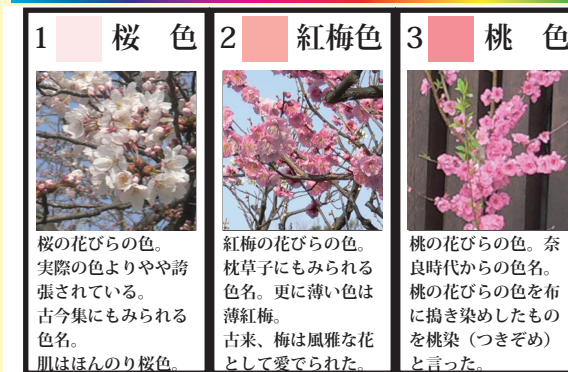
1 桜 色

桜の花びらの色。実際の色よりやや誇張されている。古今集にもみられる色名。肌はほんのり桜色。

2 紅梅色

紅梅の花びらの色。枕草子にもみられる色名。更に薄い色は薄紅梅。古来、梅は風雅な花として愛でられた。

3 桃 色

桃の花びらの色。奈良時代からの色名。桃の花びらの色を布に搗き染めしたものを桃染（つきぞめ）と言った。